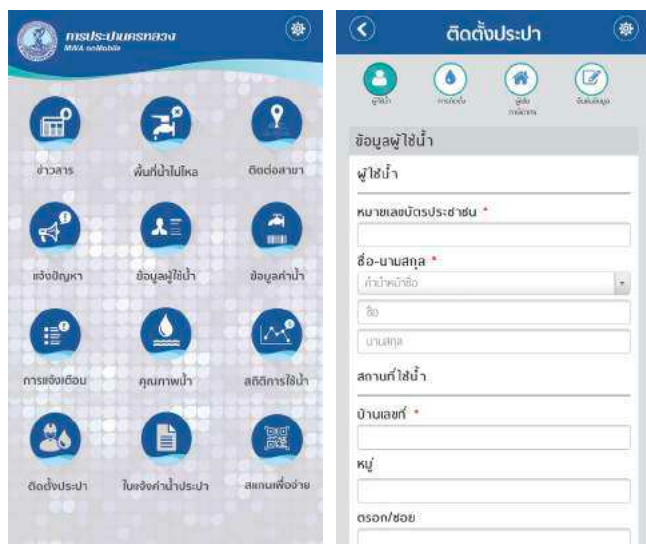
การประปานครหลวง
MWA onMobile

ข่าวสาร
พื้นที่น้ำไม่ไหล
ติดต่อสาขา
แจ้งปัญหา
ข้อมูลผู้ใช้น้ำ
ข้อมูลค่าน้ำ
การแจ้งเตือน
คุณภาพน้ำ
สถิติการใช้น้ำ
ติดตั้งประปา
ใบแจ้งค่าน้ำประปา
สแกนเพื่อจ่าย

ติดตั้งประปา

ผู้ใช้น้ำ
การติดตั้ง
ผู้ยื่นคำร้อง
ยืนยันข้อมูล

ข้อมูลผู้ใช้น้ำ
ผู้ใช้น้ำ
หมายเลขบัตรประชาชน *
ชื่อ-นามสกุล *
คำนำหน้าชื่อ
ชื่อ
นามสกุล
สถานที่ใช้น้ำ
บ้านเลขที่ *
หมู่
ตรอก/ซอย